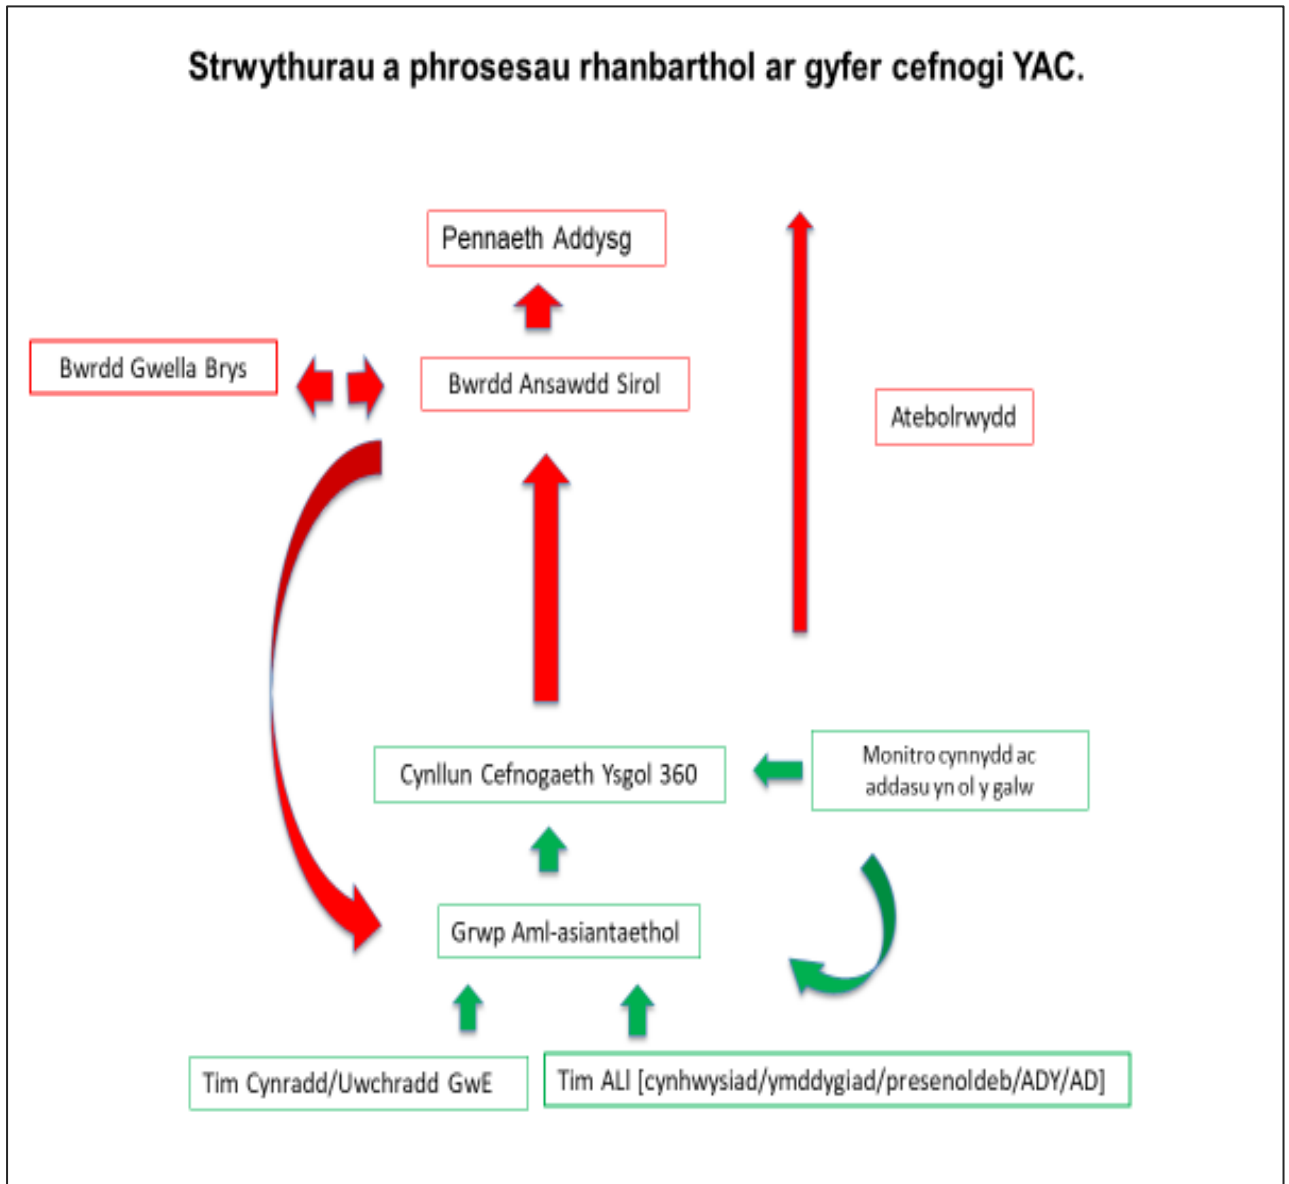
Strwythurau a phrosesau rhanbarthol ar gyfer cefnogi YAC.

Pennaeth Addysg

Bwrdd Gwella Brys

Bwrdd Ansawdd Sirol

Atebolrwydd

Cynllun Cefnogaeth Ysgol 360

Monitro cynnydd ac addasu yn ol y galw

Grwp Aml-asiantaethol

Tim Cynradd/Uwchradd GwE

Tim ALI [cynhwysiad/ymddygiad/presenoldeb/ADY/AD]